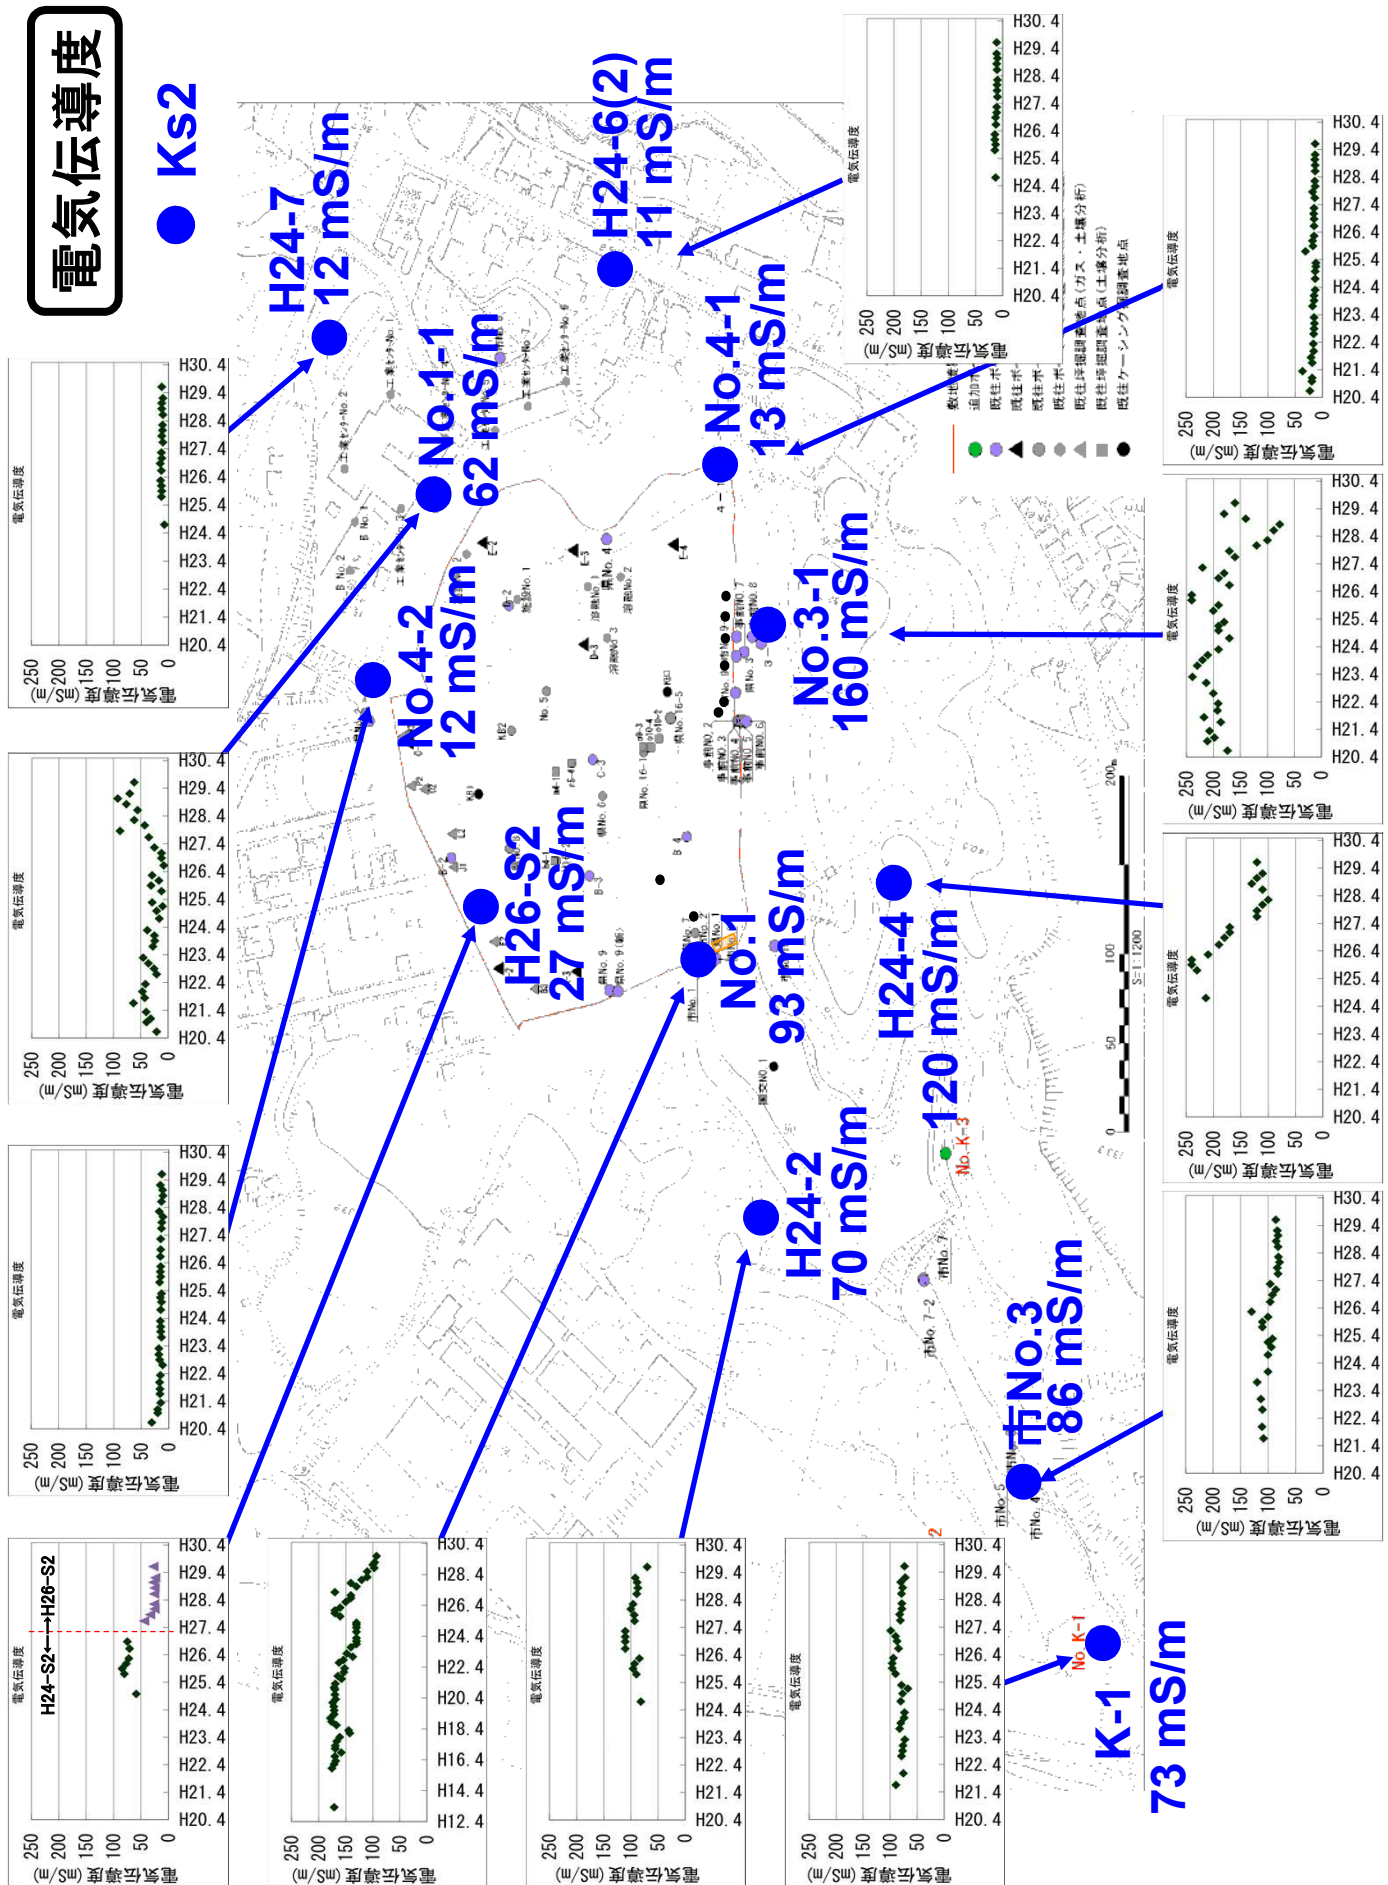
電気伝導度

● Ks2

H24-7
12 mS/m

H24-6(2)
11 mS/m

No.1-1
62 mS/m

No.4-1
13 mS/m

No.4-2
12 mS/m

No.3-1
160 mS/m

H26-S2
27 mS/m

No.1
93 mS/m

H24-4
120 mS/m

H24-2
70 mS/m

市No.3
86 mS/m

K-1
73 mS/m

電気伝導度
電気伝導度 (mS/m)
250 200 150 100 50 0
H20. 4 H21. 4 H22. 4 H23. 4 H24. 4 H25. 4 H26. 4 H27. 4 H28. 4 H29. 4 H30. 4

H24-S2←→H26-S2

H12. 4 H14. 4 H16. 4 H18. 4 H20. 4 H22. 4 H24. 4 H26. 4 H28. 4 H30. 4

敷地境界
追加ボーリング
既往ボーリング
既往ボーリング
既往ボーリング
既往坪掘調査地点(ガス・土壌分析)
既往坪掘調査地点(土壌分析)
既往ケーシング調査地点

S=1:1200
0 50 100 200m

No.K-3
No.K-1
市No.7
市No.5